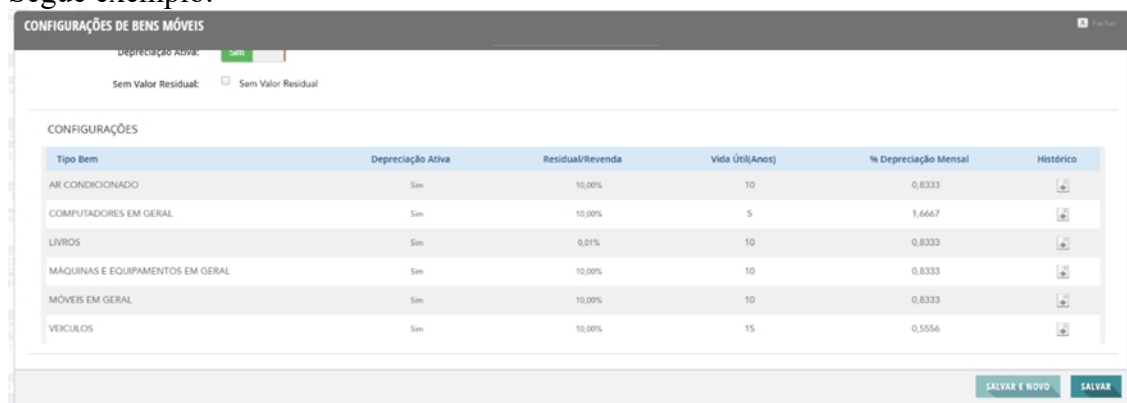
Segue exemplo:

CONFIGURAÇÕES DE BENS MÓVEIS

Fechar

Depreciação Ativa: Sim

Sem Valor Residual: Sem Valor Residual

CONFIGURAÇÕES

| Tipo Bem | Depreciação Ativa | Residual/Revenda | Vida Útil(Anos) | % Depreciação Mensal | Histórico |
|---|---|---|---|---|---|
| AR CONDICIONADO | Sim | 10,00% | 10 | 0,8333 | |
| COMPUTADORES EM GERAL | Sim | 10,00% | 5 | 1,6667 | |
| LIVROS | Sim | 0,01% | 10 | 0,8333 | |
| MÁQUINAS E EQUIPAMENTOS EM GERAL | Sim | 10,00% | 10 | 0,8333 | |
| MÓVEIS EM GERAL | Sim | 10,00% | 10 | 0,8333 | |
| VEICULOS | Sim | 10,00% | 15 | 0,5556 | |

SALVAR E NOVO SALVAR